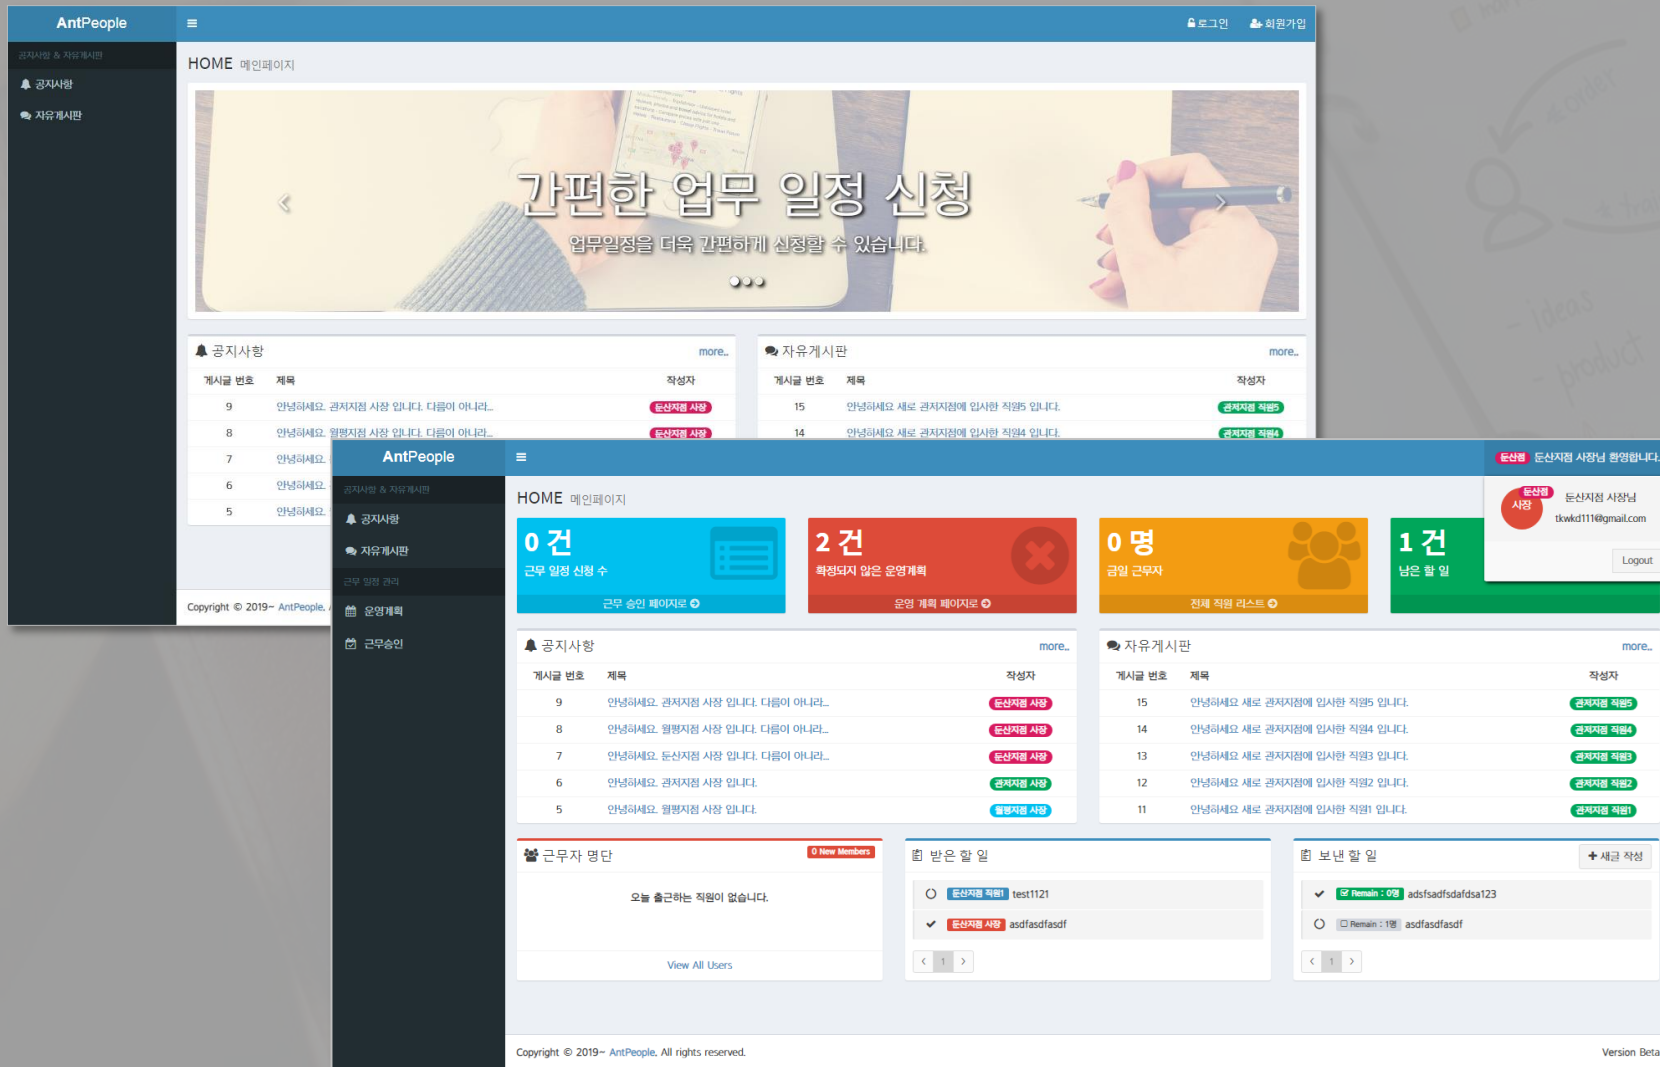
AntPeople
≡
로그인 회원가입
공지사항 & 자유게시판
공지사항
자유게시판
HOME 메인페이지
간편한 업무 일정 신청
업무일정을 더욱 간편하게 신청할 수 있습니다.
공지사항 more..

| 게시글 번호 | 제목 | 작성자 |
|---|---|---|
| 9 | 안녕하세요. 관저지점 사장 입니다. 다름이 아니라... | 둔산지점 사장 |
| 8 | 안녕하세요. 월평지점 사장 입니다. 다름이 아니라... | 둔산지점 사장 |
| 7 | 안녕하세요. | |
| 6 | 안녕하세요. | |
| 5 | 안녕하세요. | |

자유게시판 more..

| 게시글 번호 | 제목 | 작성자 |
|---|---|---|
| 15 | 안녕하세요 새로 관저지점에 입사한 직원5 입니다. | 관저지점 직원5 |
| 14 | 안녕하세요 새로 관저지점에 입사한 직원4 입니다. | 관저지점 직원4 |

Copyright © 2019~ AntPeople.

AntPeople
≡
둔산점 둔산지점 사장님 환영합니다.
공지사항 & 자유게시판
공지사항
자유게시판
근무 일정 관리
운영계획
근무승인
HOME 메인페이지
0 건
근무 일정 신청 수
근무 승인 페이지로
2 건
확정되지 않은 운영계획
운영 계획 페이지로
0 명
금일 근무자
전체 직원 리스트
1 건
남은 할 일
둔산점 사장
둔산지점 사장님
tkwkd111@gmail.com
Logout
공지사항 more..

| 게시글 번호 | 제목 | 작성자 |
|---|---|---|
| 9 | 안녕하세요. 관저지점 사장 입니다. 다름이 아니라... | 둔산지점 사장 |
| 8 | 안녕하세요. 월평지점 사장 입니다. 다름이 아니라... | 둔산지점 사장 |
| 7 | 안녕하세요. 둔산지점 사장 입니다. 다름이 아니라... | 둔산지점 사장 |
| 6 | 안녕하세요. 관저지점 사장 입니다. | 관저지점 사장 |
| 5 | 안녕하세요. 월평지점 사장 입니다. | 월평지점 사장 |

자유게시판 more..

| 게시글 번호 | 제목 | 작성자 |
|---|---|---|
| 15 | 안녕하세요 새로 관저지점에 입사한 직원5 입니다. | 관저지점 직원5 |
| 14 | 안녕하세요 새로 관저지점에 입사한 직원4 입니다. | 관저지점 직원4 |
| 13 | 안녕하세요 새로 관저지점에 입사한 직원3 입니다. | 관저지점 직원3 |
| 12 | 안녕하세요 새로 관저지점에 입사한 직원2 입니다. | 관저지점 직원2 |
| 11 | 안녕하세요 새로 관저지점에 입사한 직원1 입니다. | 관저지점 직원1 |

근무자 명단 0 New Members
오늘 출근하는 직원이 없습니다.
View All Users
받은 할 일
둔산지점 직원1 test1121
둔산지점 사장 asdfasdfasdf
‹ 1 ›
보낸 할 일
+ 새글 작성
Remain : 0명 adsfsadfsdafdsa123
Remain : 1명 asdfasdfasdf
‹ 1 ›
Copyright © 2019~ AntPeople. All rights reserved.
Version Beta